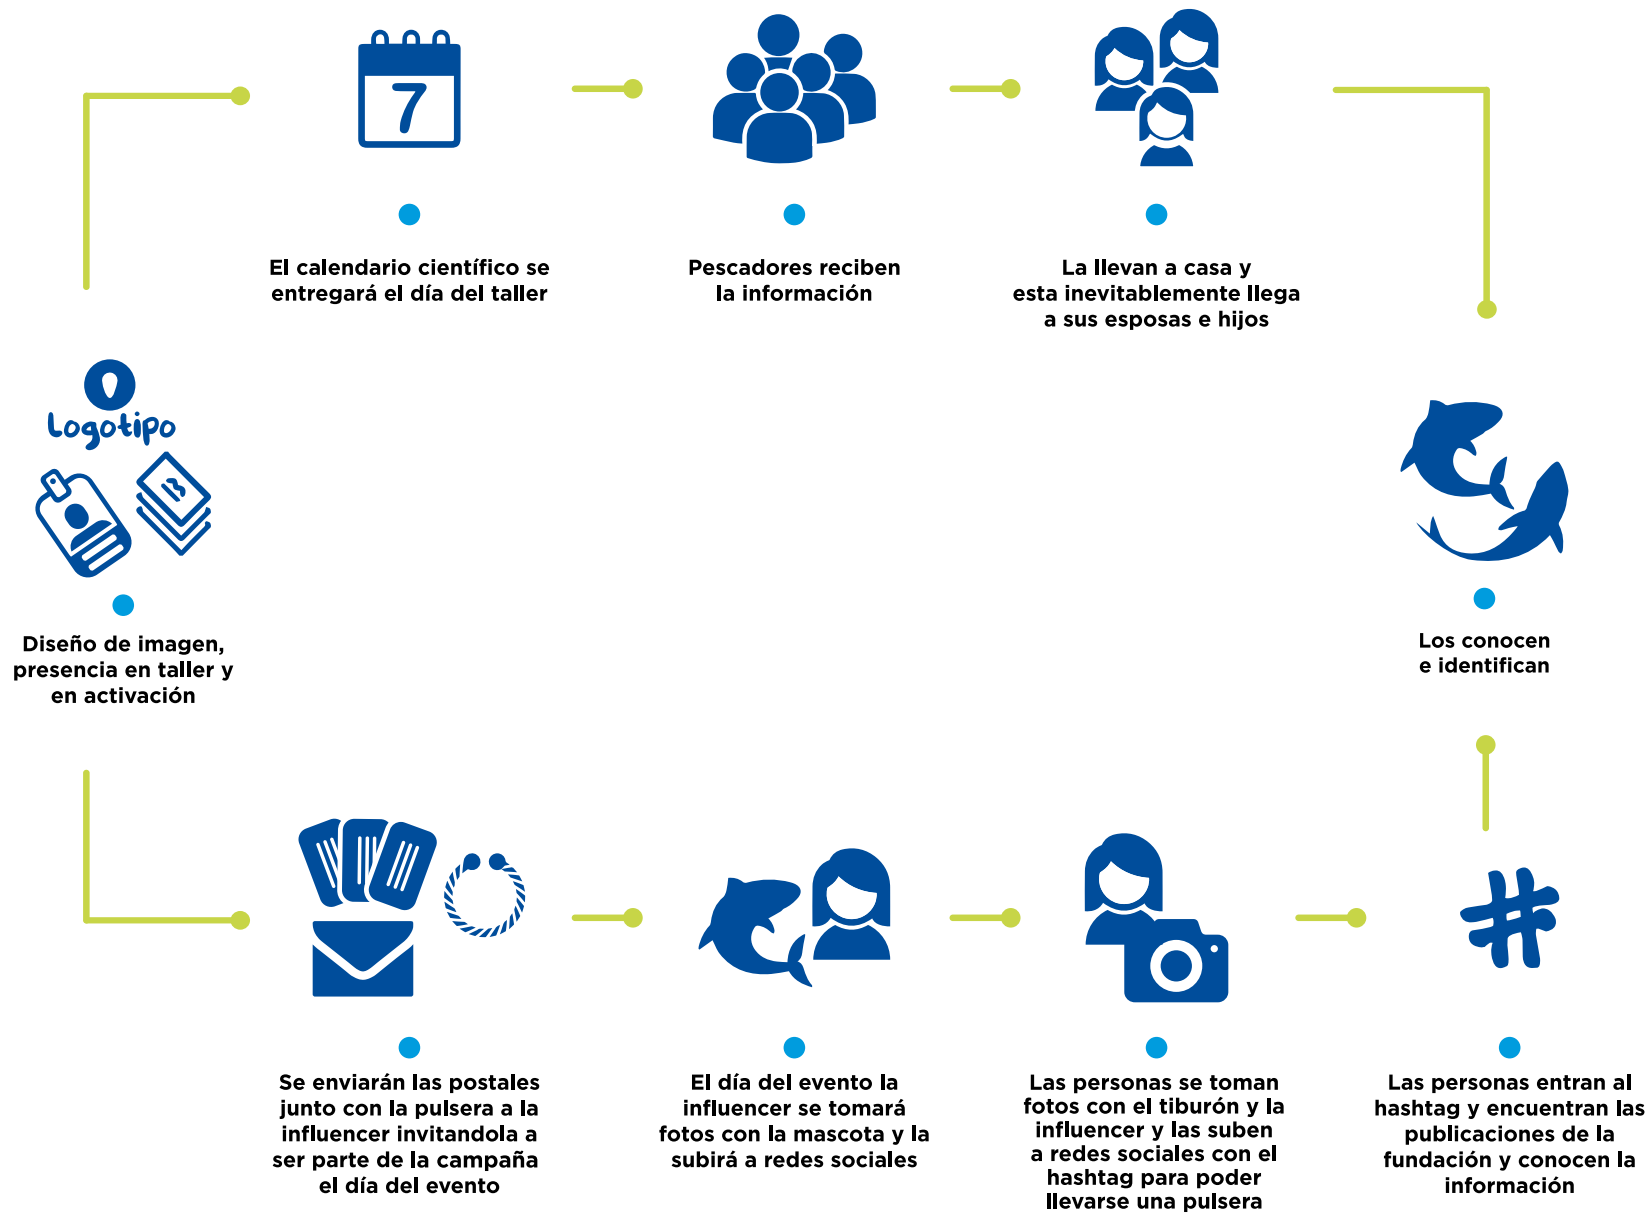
7

El calendario científico se entregará el día del taller

Pescadores reciben la información

La llevan a casa y esta inevitablemente llega a sus esposas e hijos

Logotipo

Diseño de imagen, presencia en taller y en activación

Los conocen e identifican

Se enviarán las postales junto con la pulsera a la influencer invitandola a ser parte de la campaña el día del evento

El día del evento la influencer se tomará fotos con la mascota y la subirá a redes sociales

Las personas se toman fotos con el tiburón y la influencer y las suben a redes sociales con el hashtag para poder llevarse una pulsera

Las personas entran al hashtag y encuentran las publicaciones de la fundación y conocen la información